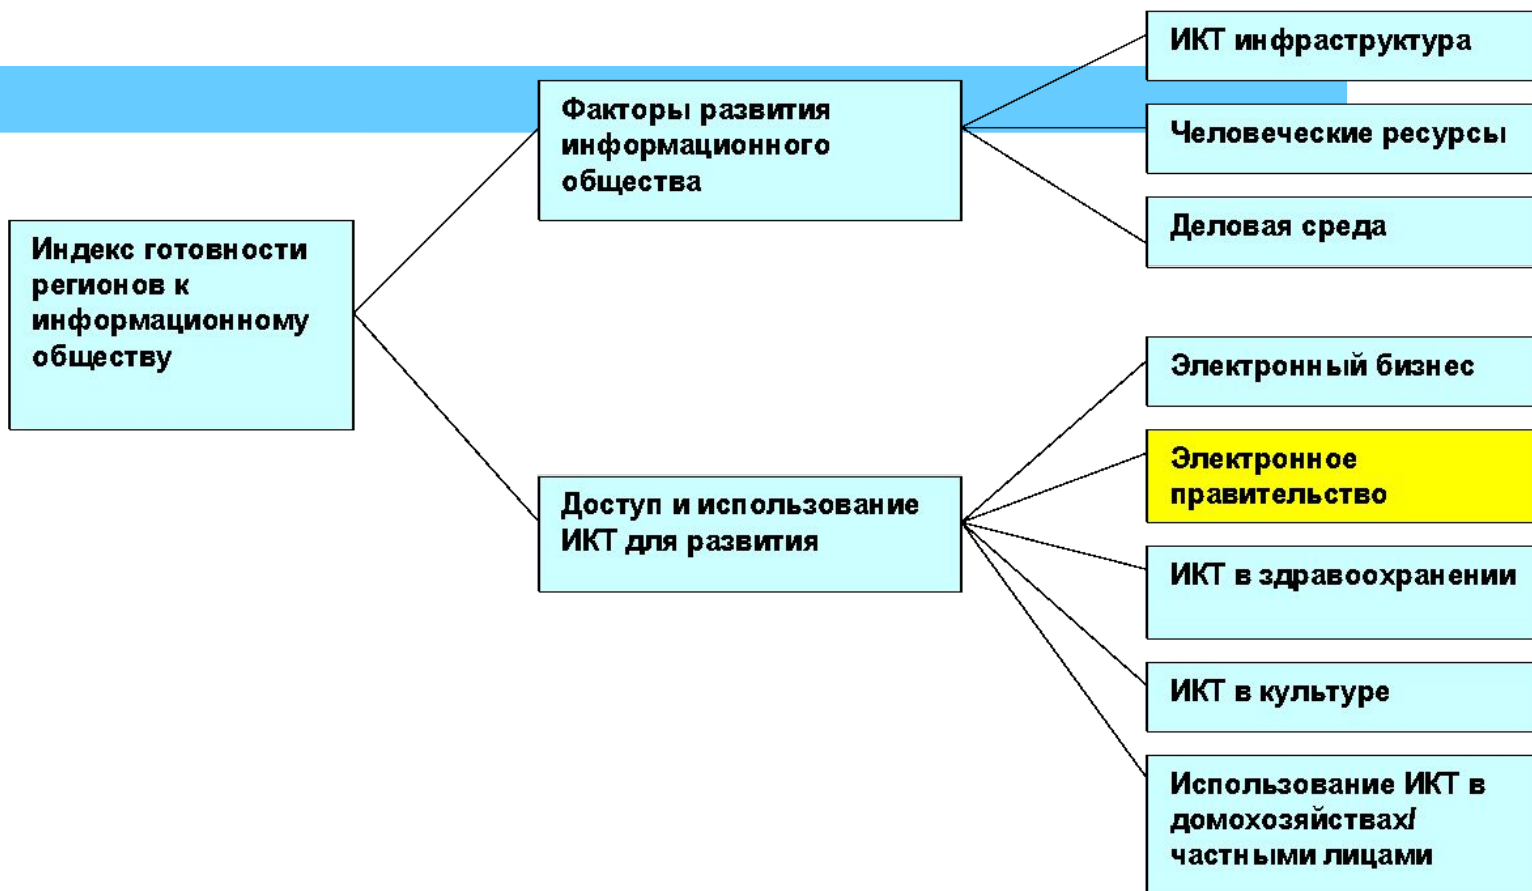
Индекс готовности регионов к информационному обществу

Факторы развития информационного общества

Доступ и использование ИКТ для развития

ИКТ инфраструктура

Человеческие ресурсы

Деловая среда

Электронный бизнес

Электронное правительство

ИКТ в здравоохранении

ИКТ в культуре

Использование ИКТ в домохозяйствах/ частными лицами